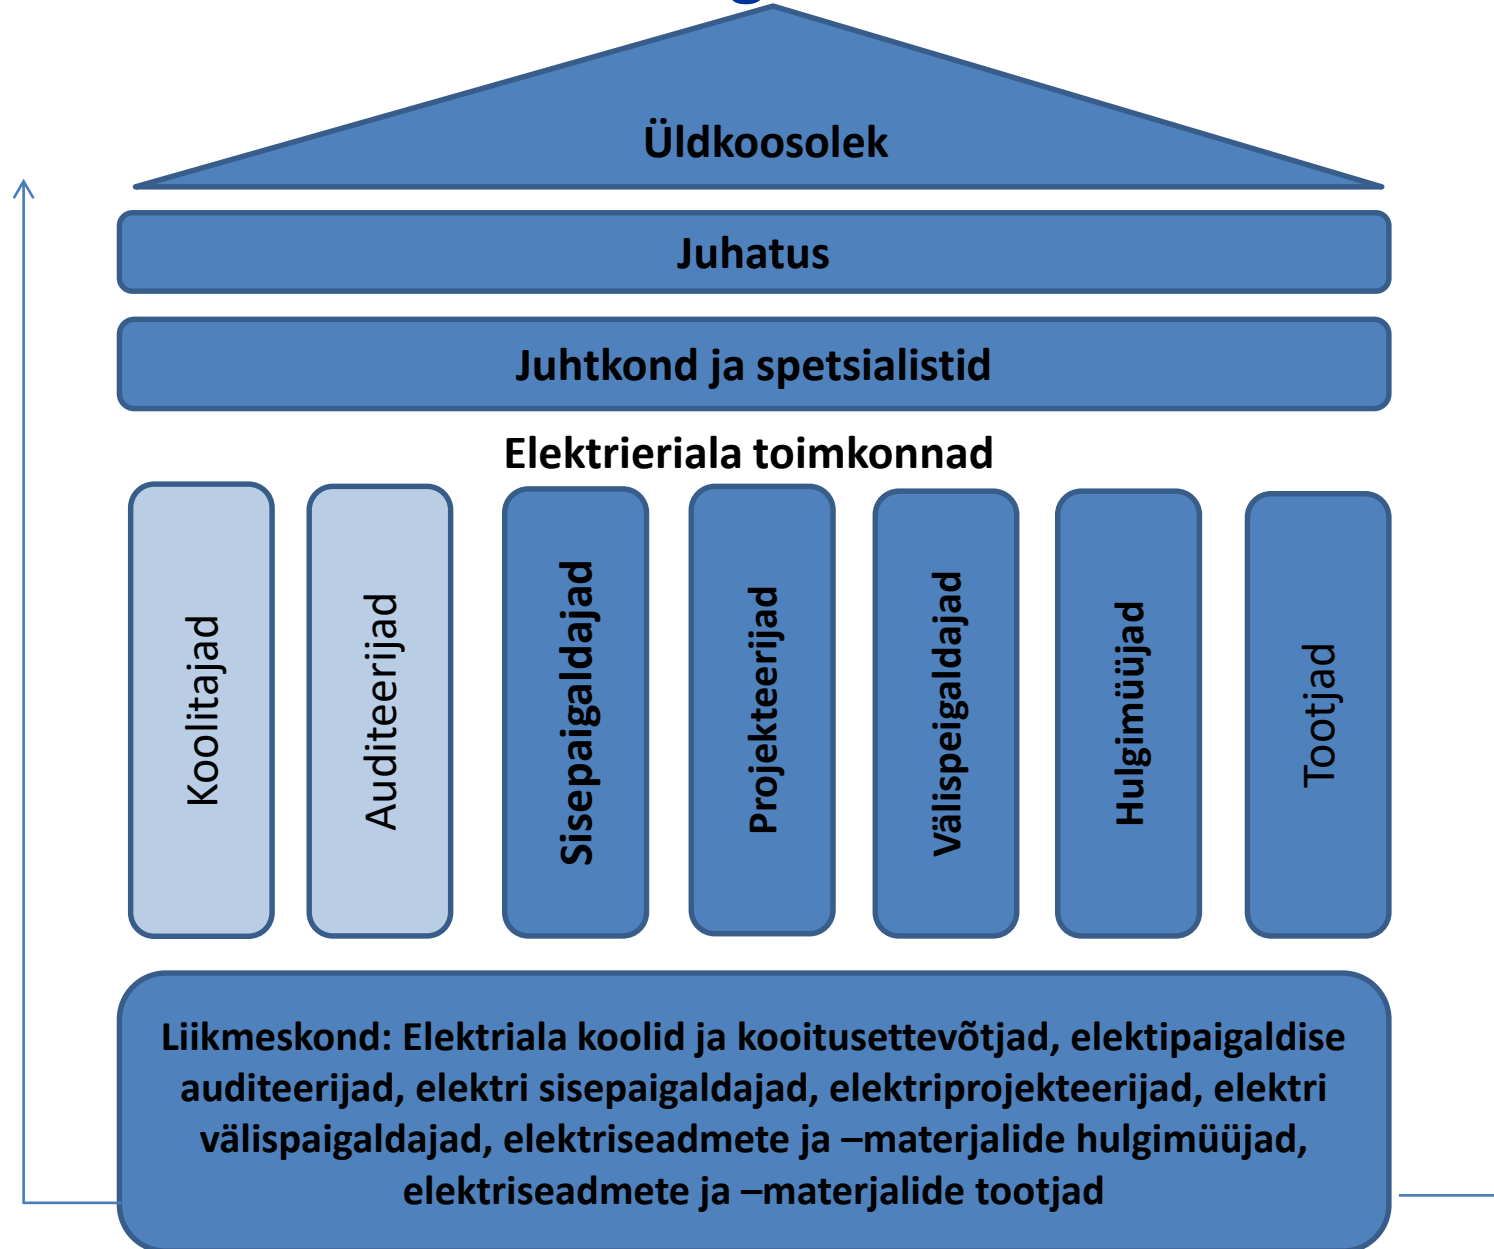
Üldkoosolek

Juhatus

Juhtkond ja spetsialistid

Elektrieriala toimkonnad

Koolitajad

Auditeerijad

Sisepaigaldajad

Projekteerijad

Välispeigaldajad

Hulgimüüjad

Tootjad

Liikmeskond: Elektriala koolid ja kooitusettevõtjad, elektipaigaldise auditeerijad, elektri sisepaigaldajad, elektriprojekteerijad, elektri välispaigaldajad, elektriseadmete ja –materjalide hulgimüüjad, elektriseadmete ja –materjalide tootjad